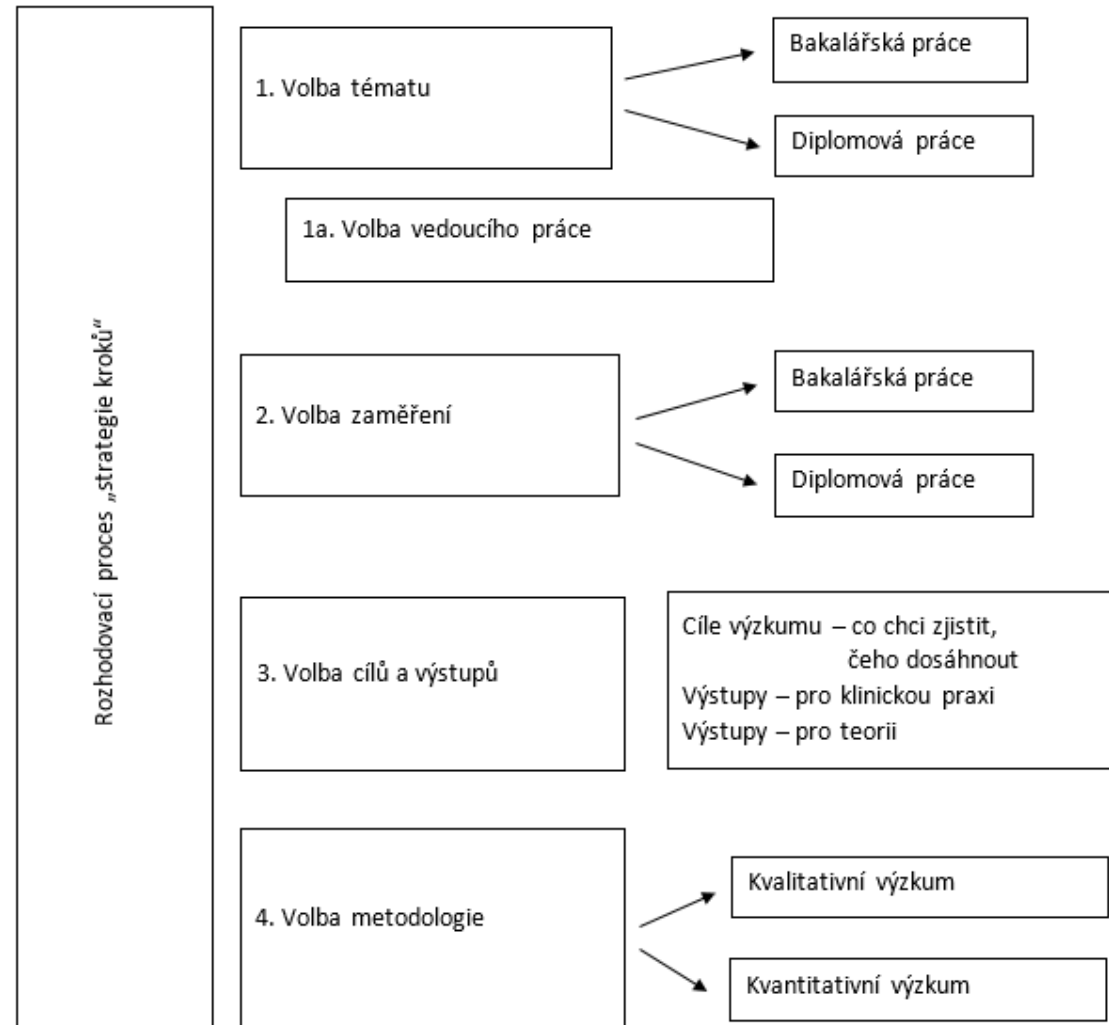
Rozhodovací proces „strategie kroků"

1. Volba tématu

Bakalářská práce

Diplomová práce

1a. Volba vedoucího práce

2. Volba zaměření

Bakalářská práce

Diplomová práce

3. Volba cílů a výstupů

Cíle výzkumu – co chci zjistit, čeho dosáhnout
Výstupy – pro klinickou praxi
Výstupy – pro teorii

4. Volba metodologie

Kvalitativní výzkum

Kvantitativní výzkum